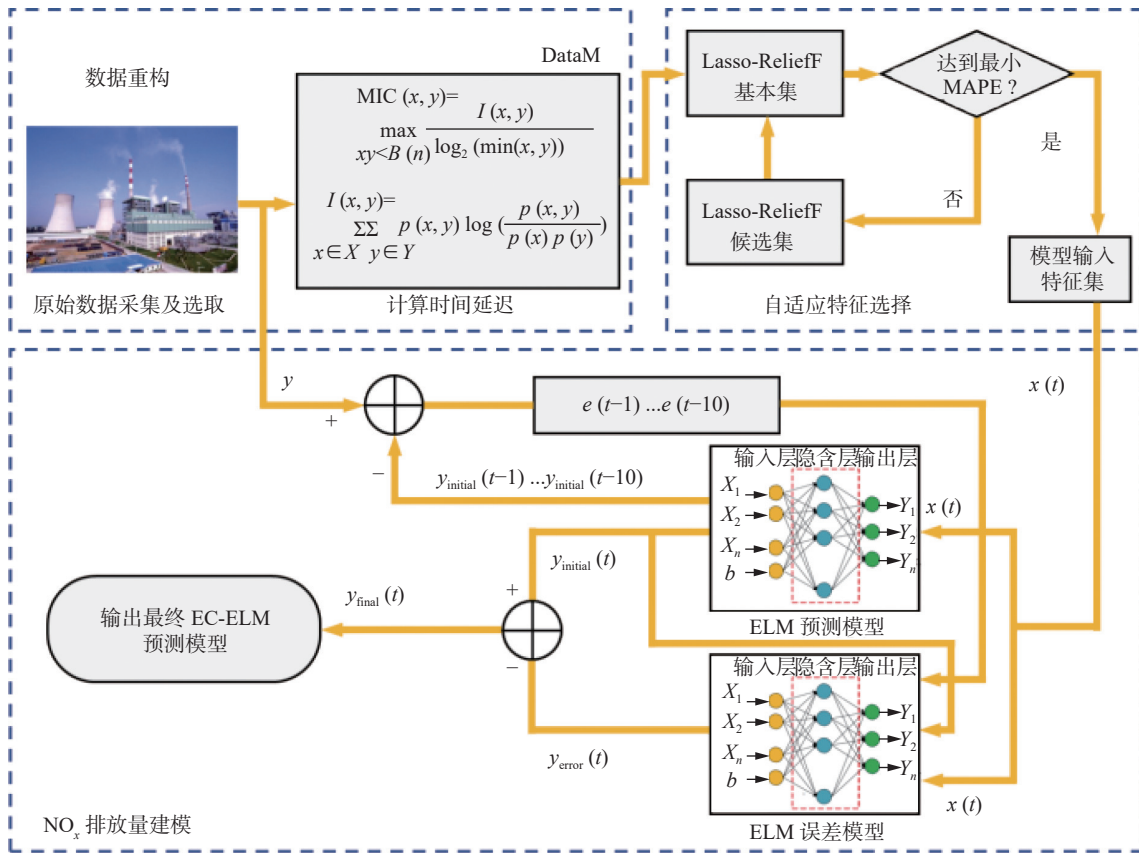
数据重构

DataM

$\mathrm{MIC}(x, y) = \max_{xy<B(n)} \frac{I(x, y)}{\log_2(\min(x, y))}$

$I(x, y) = \sum_{x\in X}\sum_{y\in Y} p(x, y) \log\left(\frac{p(x, y)}{p(x)\,p(y)}\right)$

原始数据采集及选取

计算时间延迟

Lasso-ReliefF 基本集

达到最小 MAPE？

是

否

Lasso-ReliefF 候选集

模型输入特征集

自适应特征选择

$y$

+

$e(t-1) \ldots e(t-10)$

$x(t)$

−

$y_{\text{initial}}(t-1) \ldots y_{\text{initial}}(t-10)$

输入层隐含层输出层

$X_1$ $X_2$ $X_n$ $b$

$Y_1$ $Y_2$ $Y_n$

$x(t)$

$y_{\text{initial}}(t)$

$y_{\text{final}}(t)$

+

输出最终 EC-ELM 预测模型

ELM 预测模型

−

输入层隐含层输出层

$X_1$ $X_2$ $X_n$ $b$

$Y_1$ $Y_2$ $Y_n$

$y_{\text{error}}(t)$

$x(t)$

$NO_x$ 排放量建模

ELM 误差模型